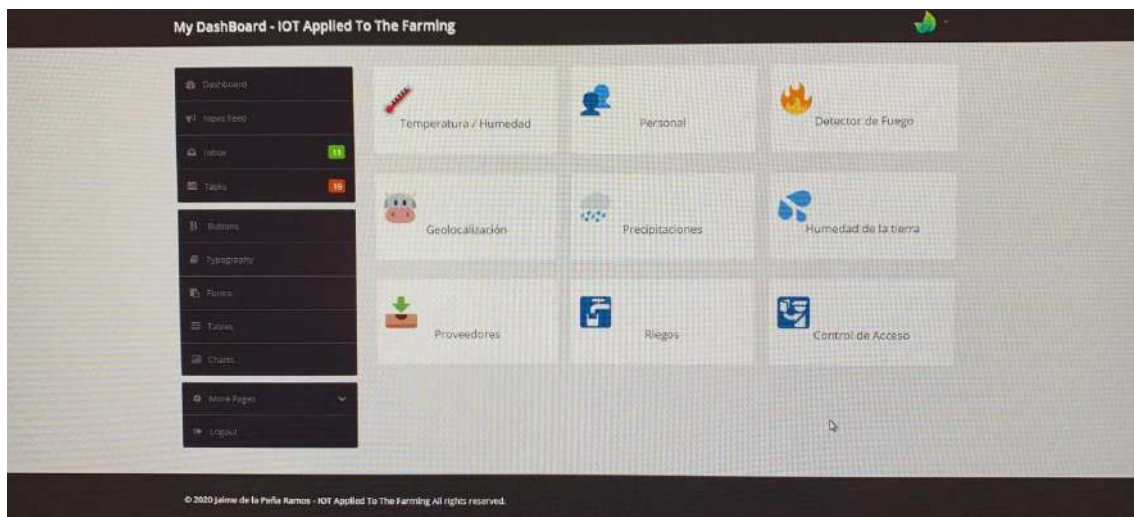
My DashBoard - IOT Applied To The Farming

Dashboard
News Feed
Inbox 11
Tasks 19
Buttons
Typography
Forms
Tables
Charts
More Pages
Logout

Temperatura / Humedad
Personal
Detector de Fuego
Geolocalización
Precipitaciones
Humedad de la tierra
Proveedores
Riegos
Control de Acceso

© 2020 Jaime de la Peña Ramos - IOT Applied To The Farming All rights reserved.